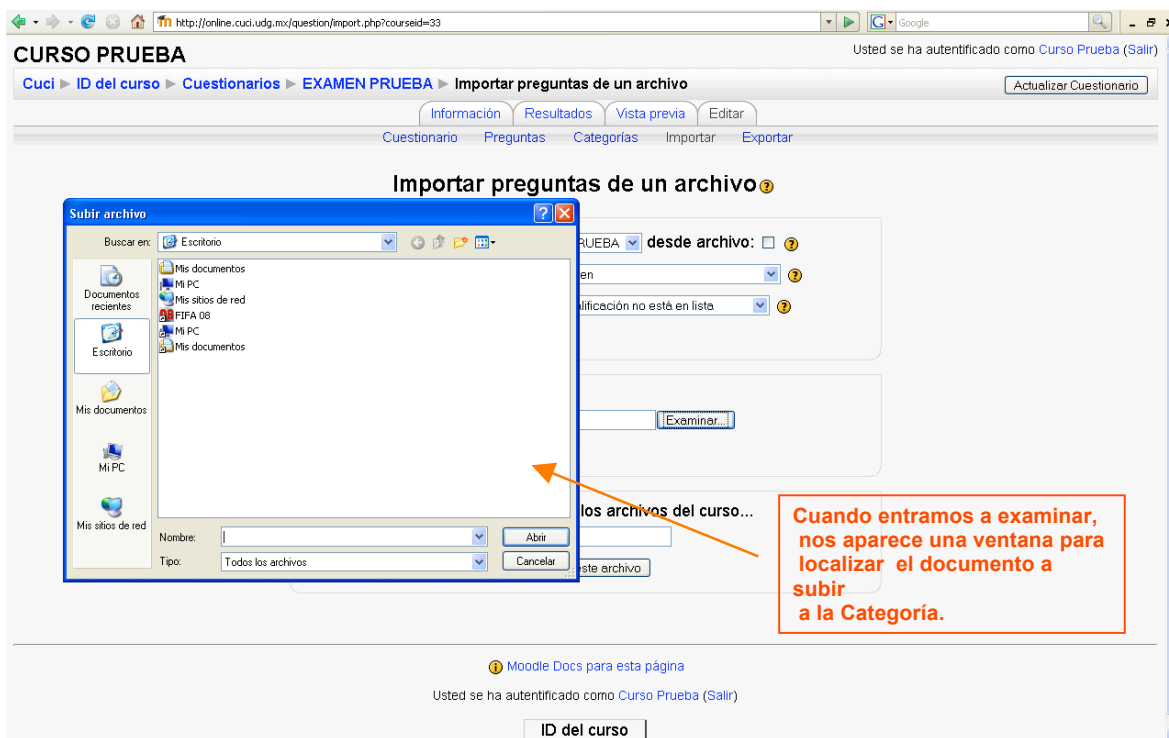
http://online.cuci.udg.mx/question/import.php?courseid=33

Google

CURSO PRUEBA

Usted se ha autentificado como Curso Prueba (Salir)

Cuci ► ID del curso ► Cuestionarios ► EXAMEN PRUEBA ► Importar preguntas de un archivo

Actualizar Cuestionario

Información | Resultados | Vista previa | Editar

Cuestionario | Preguntas | Categorías | Importar | Exportar

Importar preguntas de un archivo

Subir archivo

Buscar en: Escritorio

Documentos recientes
Escritorio
Mis documentos
Mi PC
Mis sitios de red

Mis documentos
Mi PC
Mis sitios de red
FIFA 08
Mi PC
Mis documentos

Nombre:
Tipo: Todos los archivos

Abrir
Cancelar

RUEBA desde archivo:

en

lificación no está en lista

Examinar...

los archivos del curso...

ste archivo

Cuando entramos a examinar, nos aparece una ventana para localizar el documento a subir a la Categoría.

Moodle Docs para esta página

Usted se ha autentificado como Curso Prueba (Salir)

ID del curso